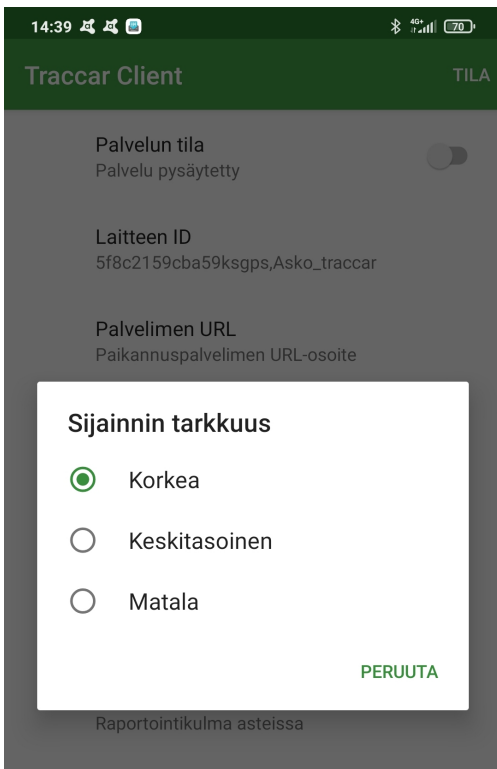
14:39

4G+ 70

Traccar Client

TILA

Palvelun tila
Palvelu pysäytetty

Laitteen ID
5f8c2159cba59ksgps,Asko_traccar

Palvelimen URL
Paikannuspalvelimen URL-osoite

Sijainnin tarkkuus

Korkea

Keskitasoinen

Matala

PERUUTA

Raportointikulma asteissa